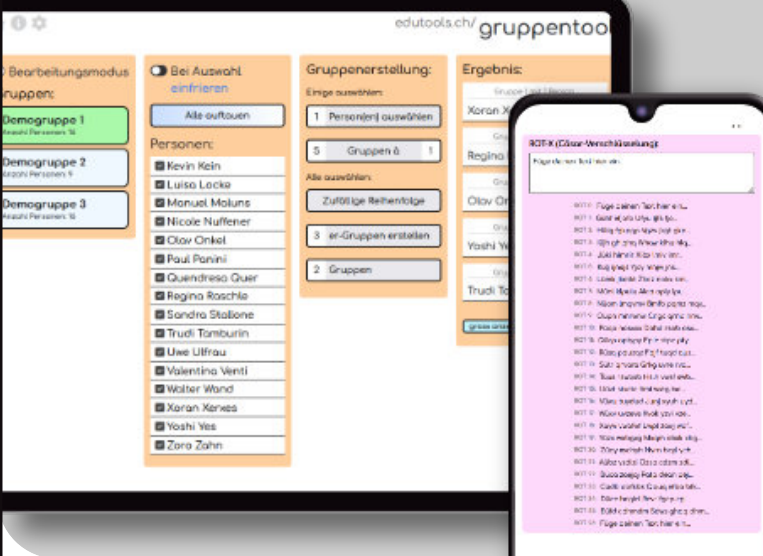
edutools.ch/gruppentoo

Bearbeitungsmodus
ruppen:
Demogruppe 1
Anzahl Personen: 14
Demogruppe 2
Anzahl Personen: 9
Demogruppe 3
Anzahl Personen: 14

Bei Auswahl
einfrieren
Alle auftauen
Personen:
Kevin Kein
Luisa Locke
Manuel Moluns
Nicole Nuffener
Olav Onkel
Paul Panini
Quendresa Quer
Regina Raschle
Sandra Stallone
Trudi Tamburin
Uwe Ulfrau
Valentina Venti
Walter Wand
Xaran Xenes
Yoshi Yes
Zora Zahn

Gruppenerstellung:
Einige auswählen:
1 Person(en) auswählen
5 Gruppen à 1
Alle auswählen:
Zufällige Reihenfolge
3 er-Gruppen erstellen
2 Gruppen

Ergebnis:
Xaran X
Regina
Olav On
Yoshi Ye
Trudi To

ROT-X (Cäsar-Verschlüsselung):
Füge deinen Text hier ein.
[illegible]